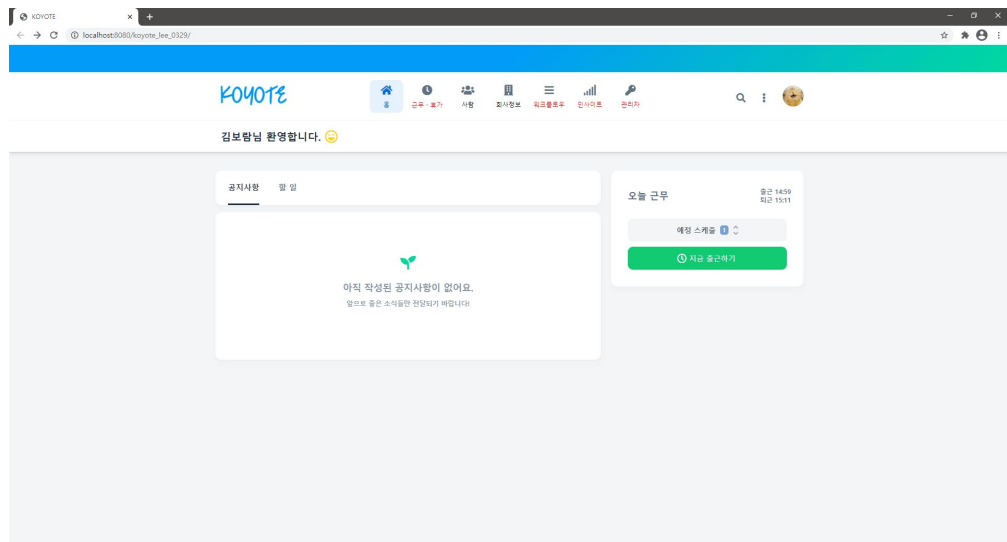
KOYOTE
localhost:8080/koyote_lee_0329/

KOYOTE
홈
근무 · 휴가
사람
회사정보
워크플로우
인사이트
관리자

김보람님 환영합니다.

공지사항
할 일

아직 작성된 공지사항이 없어요.
앞으로 좋은 소식들만 전달되기 바랍니다!

오늘 근무
출근 14:59
퇴근 15:11
예정 스케줄 1
지금 출근하기